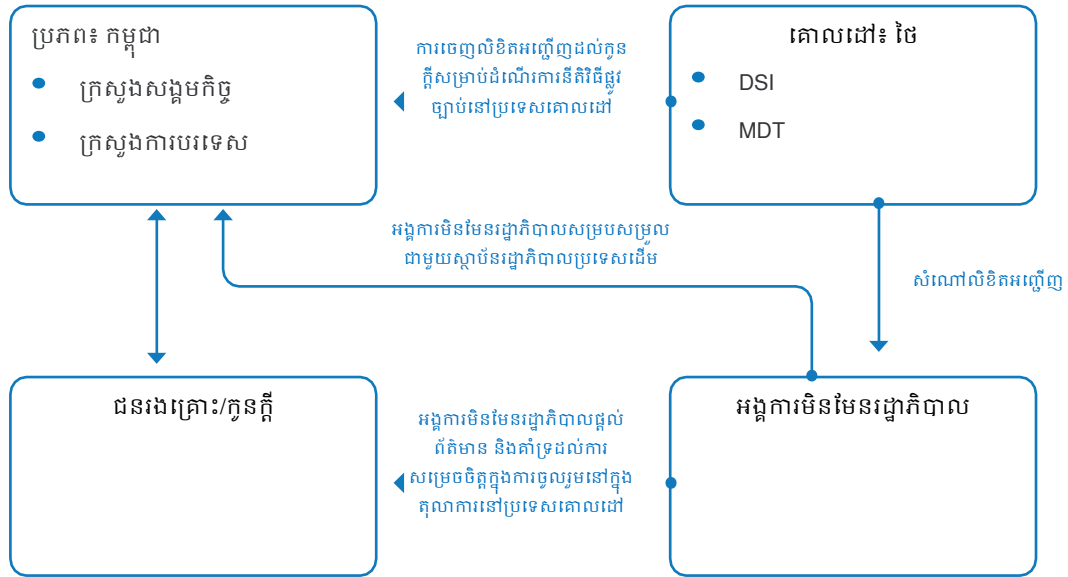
ប្រភព៖ កម្ពុជា
• ក្រសួងសង្គមកិច្ច
• ក្រសួងការបរទេស

ការចេញលិខិតអញ្ជើញដល់កូនក្តីសម្រាប់ដំណើរការនីតិវិធីផ្លូវច្បាប់នៅប្រទេសគោលដៅ

គោលដៅ៖ ថៃ
• DSI
• MDT

អង្គការមិនមែនរដ្ឋាភិបាលសម្របសម្រួលជាមួយស្ថាប័នរដ្ឋាភិបាលប្រទេសដើម

សំណៅលិខិតអញ្ជើញ

ជនរងគ្រោះ/កូនក្តី

អង្គការមិនមែនរដ្ឋាភិបាលផ្តល់ព័ត៌មាន និងគាំទ្រដល់ការសម្រេចចិត្តក្នុងការចូលរួមនៅក្នុងតុលាការនៅប្រទេសគោលដៅ

អង្គការមិនមែនរដ្ឋាភិបាល